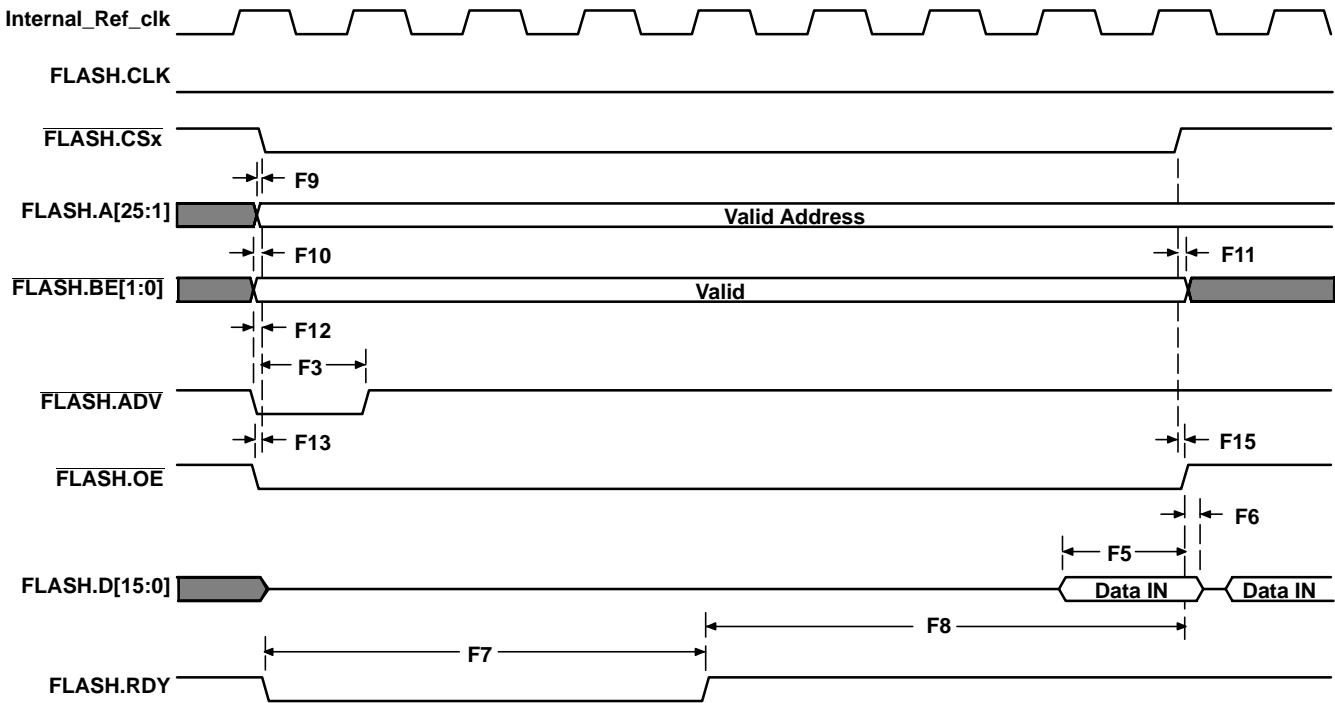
Internal_Ref_clk

FLASH.CLK

$\overline{\text{FLASH.CSx}}$

F9

FLASH.A[25:1]

Valid Address

F10

F11

$\overline{\text{FLASH.BE[1:0]}}$

Valid

F12

F3

$\overline{\text{FLASH.ADV}}$

F13

F15

$\overline{\text{FLASH.OE}}$

F6

F5

FLASH.D[15:0]

Data IN

Data IN

F8

F7

FLASH.RDY